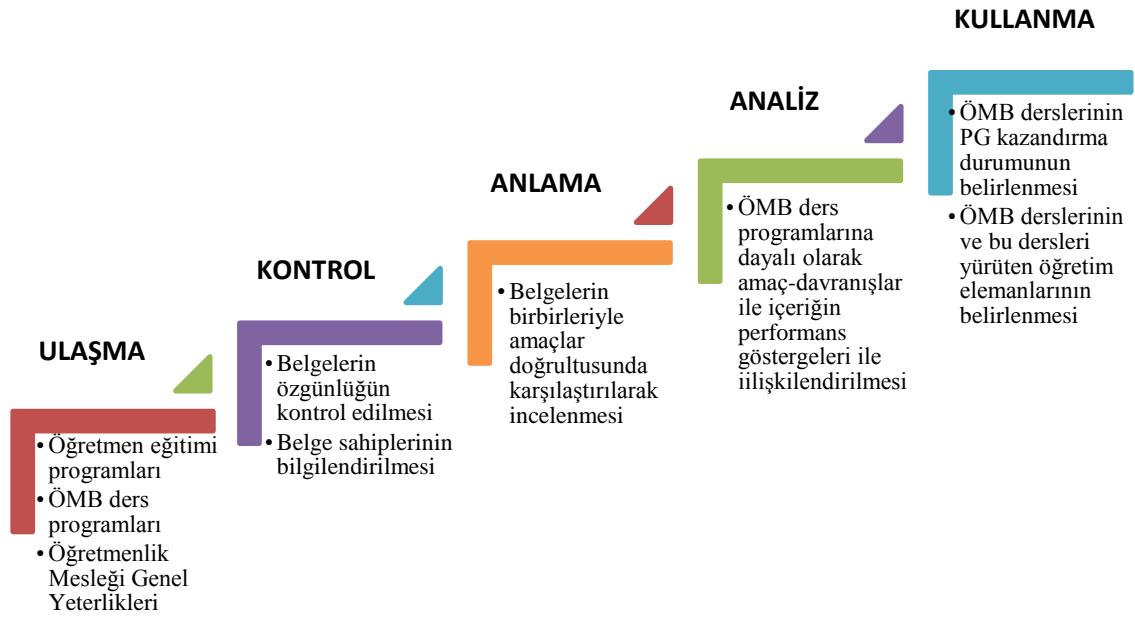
ULAŞMA

• Öğretmen eğitimi programları
• ÖMB ders programları
• Öğretmenlik Mesleği Genel Yeterlikleri

KONTROL

• Belgelerin özgünlüğün kontrol edilmesi
• Belge sahiplerinin bilgilendirilmesi

ANLAMA

• Belgelerin birbirleriyle amaçlar doğrultusunda karşılaştırılarak incelenmesi

ANALİZ

• ÖMB ders programlarına dayalı olarak amaç-davranışlar ile içeriğin performans göstergeleri ile ilişkilendirilmesi

KULLANMA

• ÖMB derslerinin PG kazandırma durumunun belirlenmesi
• ÖMB derslerinin ve bu dersleri yürüten öğretim elemanlarının belirlenmesi